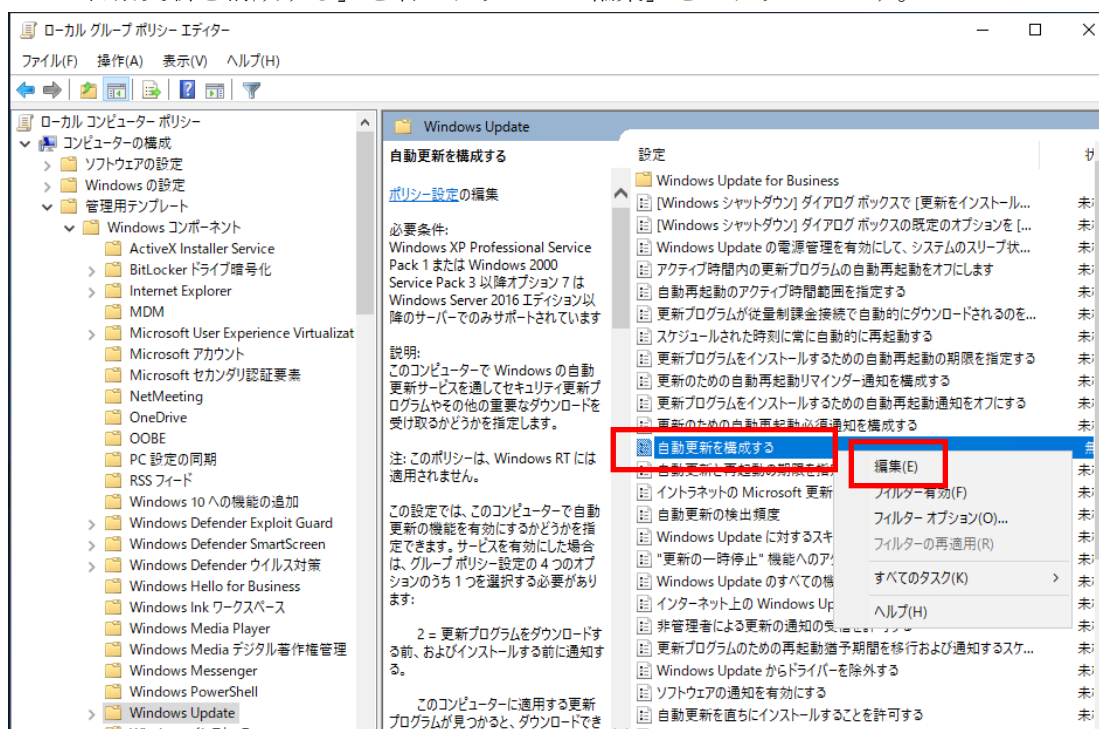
ローカル グループ ポリシー エディター

ファイル(F) 操作(A) 表示(V) ヘルプ(H)

ローカル コンピューター ポリシー
コンピューターの構成
ソフトウェアの設定
Windows の設定
管理用テンプレート
Windows コンポーネント
ActiveX Installer Service
BitLocker ドライブ暗号化
Internet Explorer
MDM
Microsoft User Experience Virtualizat
Microsoft アカウント
Microsoft セカンダリ認証要素
NetMeeting
OneDrive
OOBE
PC 設定の同期
RSS フィード
Windows 10 への機能の追加
Windows Defender Exploit Guard
Windows Defender SmartScreen
Windows Defender ウイルス対策
Windows Hello for Business
Windows Ink ワークスペース
Windows Media Player
Windows Media デジタル著作権管理
Windows Messenger
Windows PowerShell
Windows Update

Windows Update

自動更新を構成する

ポリシー設定の編集

必要条件:
Windows XP Professional Service Pack 1 または Windows 2000 Service Pack 3 以降オプション 7 は Windows Server 2016 エディション以降のサーバーでのみサポートされています

説明:
このコンピューターで Windows の自動更新サービスを通してセキュリティ更新プログラムやその他の重要なダウンロードを受け取るかどうかを指定します。

注: このポリシーは、Windows RT には適用されません。

この設定では、このコンピューターで自動更新の機能を有効にするかどうかを指定できます。サービスを有効にした場合は、グループ ポリシー設定の 4 つのオプションのうち 1 つを選択する必要があります:

2 = 更新プログラムをダウンロードする前、およびインストールする前に通知する。

このコンピューターに適用する更新プログラムが見つかると、ダウンロードでき

設定
Windows Update for Business
[Windows シャットダウン] ダイアログ ボックスで [更新をインストール...
[Windows シャットダウン] ダイアログ ボックスの既定のオプションを [...
Windows Update の電源管理を有効にして、システムのスリープ状...
アクティブ時間内の更新プログラムの自動再起動をオフにします
自動再起動のアクティブ時間範囲を指定する
更新プログラムが従量制課金接続で自動的にダウンロードされるのを...
スケジュールされた時刻に常に自動的に再起動する
更新プログラムをインストールするための自動再起動の期限を指定する
更新のための自動再起動リマインダー通知を構成する
更新プログラムをインストールするための自動再起動通知をオフにする
更新のための自動再起動必須通知を構成する
自動更新を構成する
自動更新と再起動の期限を指
イントラネットの Microsoft 更新
自動更新の検出頻度
Windows Update に対するスキ
"更新の一時停止" 機能へのア
Windows Update のすべての機
インターネット上の Windows Up
非管理者による更新の通知の受
更新プログラムのための再起動猶予期間を移行および通知するスケ...
Windows Update からドライバーを除外する
ソフトウェアの通知を有効にする
自動更新を直ちにインストールすることを許可する

編集(E)
フィルター有効(F)
フィルター オプション(O)...
フィルターの再適用(R)
すべてのタスク(K)
ヘルプ(H)